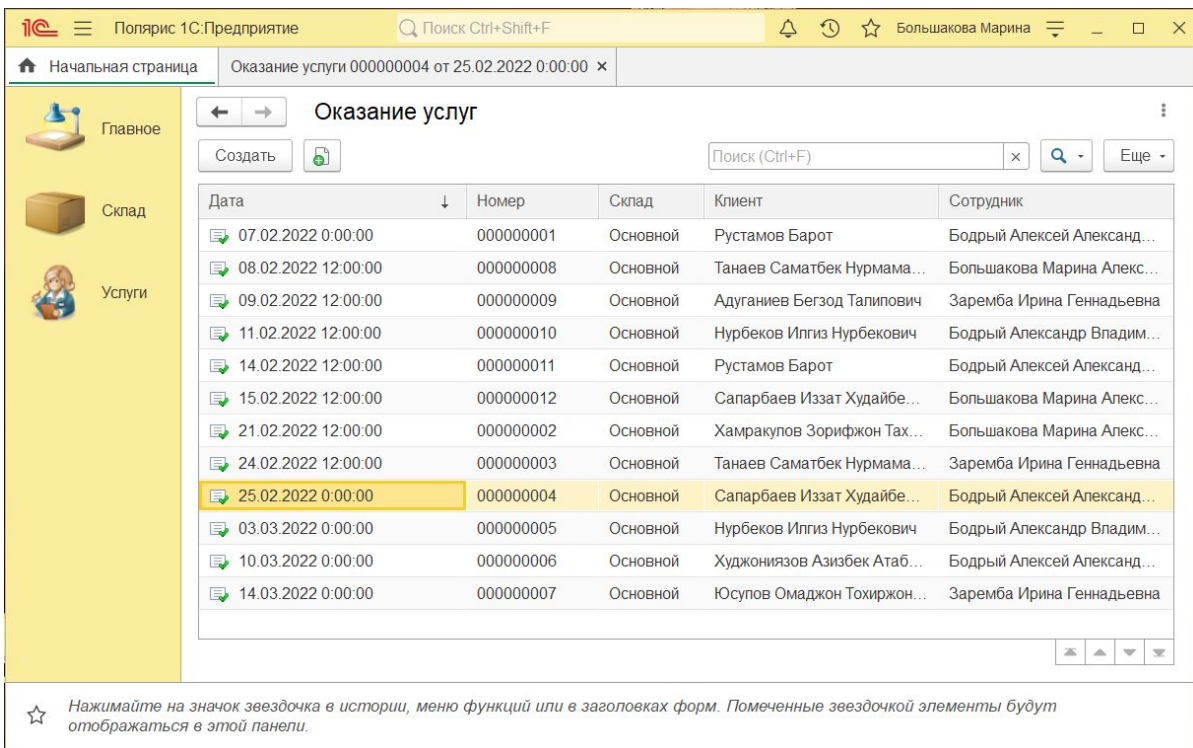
1С Полярис 1С:Предприятие Поиск Ctrl+Shift+F Большакова Марина

Начальная страница Оказание услуги 000000004 от 25.02.2022 0:00:00 ×

Главное
Склад
Услуги

Оказание услуг

Создать Поиск (Ctrl+F) × Еще

| Дата | Номер | Склад | Клиент | Сотрудник |
|---|---|---|---|---|
| 07.02.2022 0:00:00 | 000000001 | Основной | Рустамов Барот | Бодрый Алексей Александ... |
| 08.02.2022 12:00:00 | 000000008 | Основной | Танаев Саматбек Нурмама... | Большакова Марина Алекс... |
| 09.02.2022 12:00:00 | 000000009 | Основной | Адуганиев Бегзод Талипович | Заремба Ирина Геннадьевна |
| 11.02.2022 12:00:00 | 000000010 | Основной | Нурбеков Илгиз Нурбекович | Бодрый Александр Владим... |
| 14.02.2022 12:00:00 | 000000011 | Основной | Рустамов Барот | Бодрый Алексей Александ... |
| 15.02.2022 12:00:00 | 000000012 | Основной | Сапарбаев Иззат Худайбе... | Большакова Марина Алекс... |
| 21.02.2022 12:00:00 | 000000002 | Основной | Хамракупов Зорифжон Тах... | Большакова Марина Алекс... |
| 24.02.2022 12:00:00 | 000000003 | Основной | Танаев Саматбек Нурмама... | Заремба Ирина Геннадьевна |
| 25.02.2022 0:00:00 | 000000004 | Основной | Сапарбаев Иззат Худайбе... | Бодрый Алексей Александ... |
| 03.03.2022 0:00:00 | 000000005 | Основной | Нурбеков Илгиз Нурбекович | Бодрый Александр Владим... |
| 10.03.2022 0:00:00 | 000000006 | Основной | Худжониязов Азизбек Атаб... | Бодрый Алексей Александ... |
| 14.03.2022 0:00:00 | 000000007 | Основной | Юсупов Омаджон Тохиржон... | Заремба Ирина Геннадьевна |

Нажимайте на значок звездочка в истории, меню функций или в заголовках форм. Помеченные звездочкой элементы будут отображаться в этой панели.